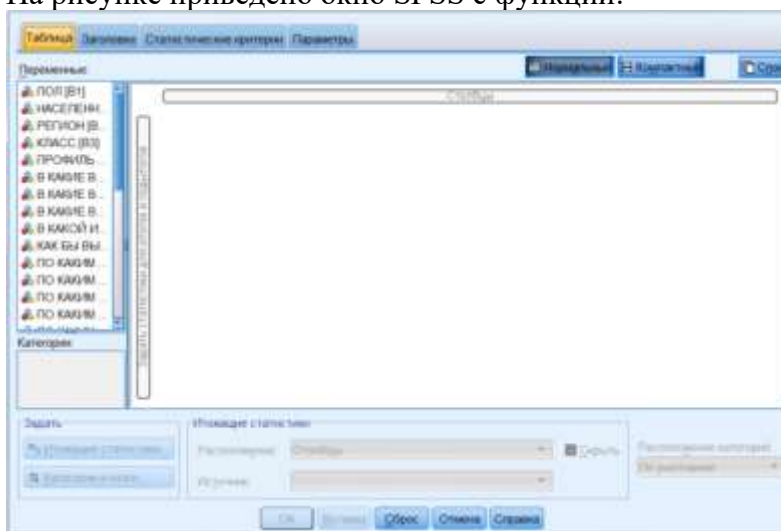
На рисунке приведено окно SPSS с функции:

Таблица Заголовки Статистические критерии Параметры

Переменные:

Нормальный Компактный Сор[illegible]

ПОЛ [B1]
НАСЕЛЕНН...
РЕГИОН [B...
КЛАСС [B3]
ПРОФИЛЬ...
В КАКИЕ В...
В КАКИЕ В...
В КАКИЕ В...
В КАКОЙ И...
КАК БЫ ВЫ...
ПО КАКИМ...
ПО КАКИМ...
ПО КАКИМ...
ПО КАКИМ...

Столбцы

Строки

Категории

Задать
Итоговые статистики...
Категории и итоги...

Итоговые статистики
Расположение: Столбцы
Скрыть
Источник:

Расположение категорий
По умолчанию

OK Вставка Сброс Отмена Справка